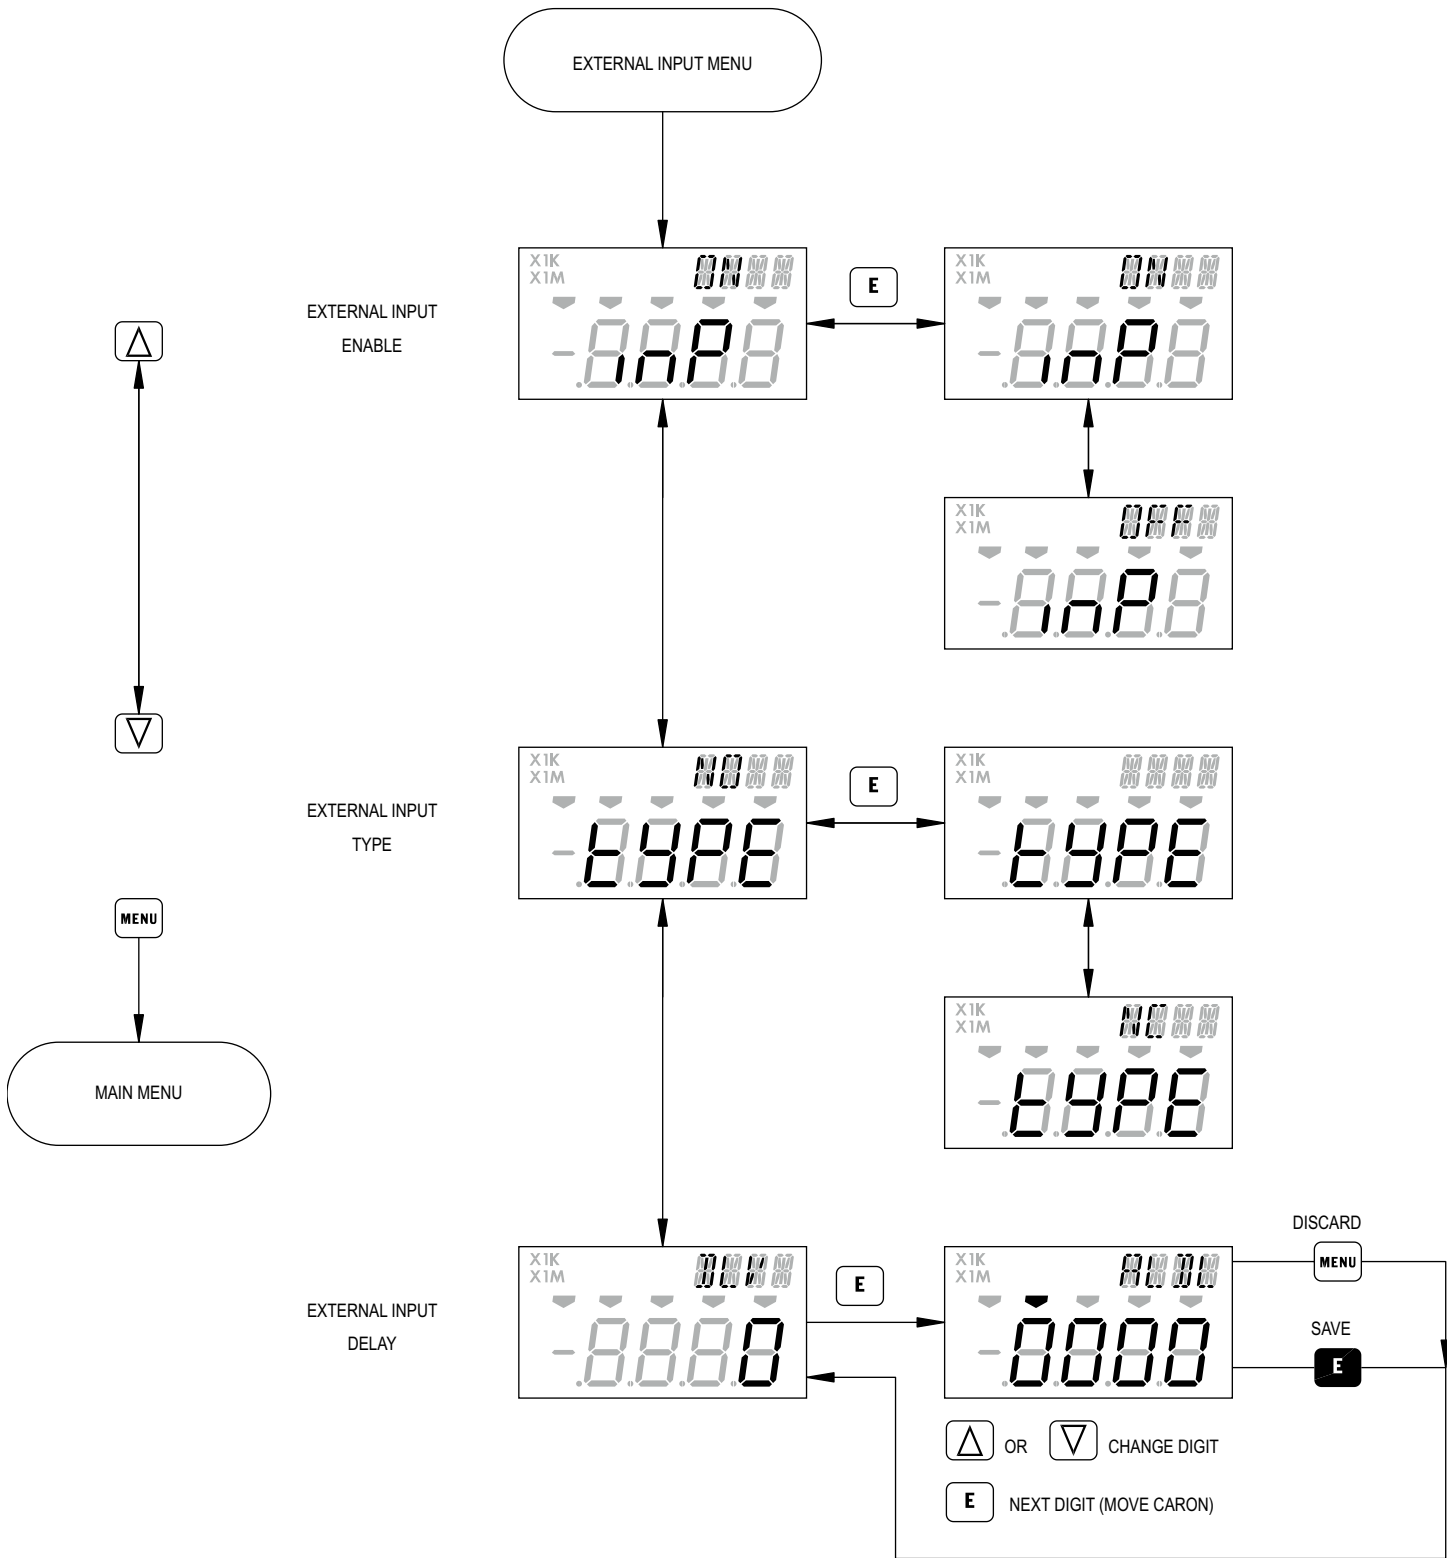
EXTERNAL INPUT MENU

EXTERNAL INPUT ENABLE

X1K X1M ON -inP

E

X1K X1M ON -inP

X1K X1M OFF -inP

EXTERNAL INPUT TYPE

X1K X1M NO -tYPE

E

X1K X1M -tYPE

X1K X1M NC -tYPE

MENU

MAIN MENU

EXTERNAL INPUT DELAY

X1K X1M DLY 0

E

X1K X1M MDL 0000

DISCARD

MENU

SAVE

E

OR CHANGE DIGIT

E NEXT DIGIT (MOVE CARON)